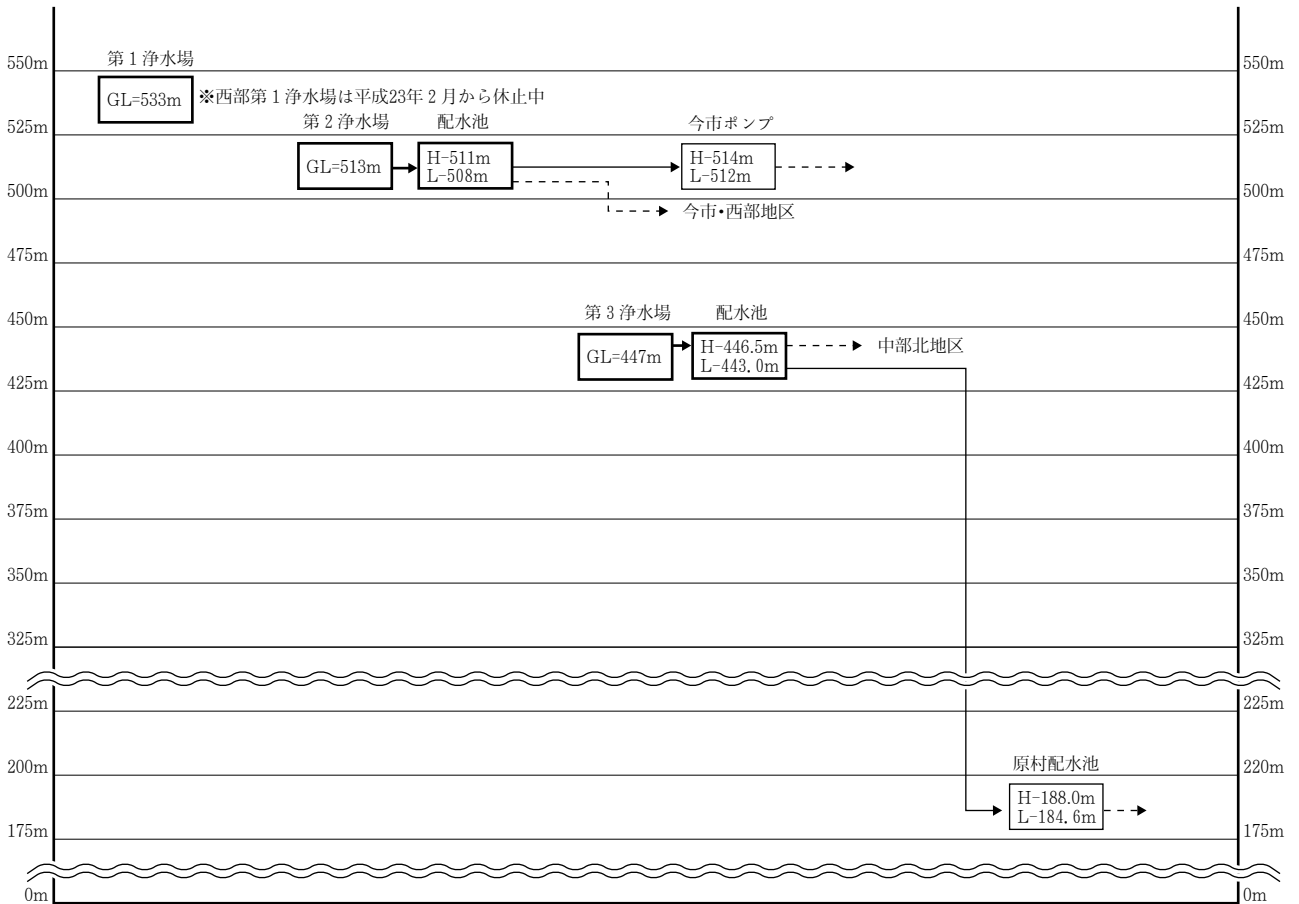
550m
525m
500m
475m
450m
425m
400m
375m
350m
325m
225m
200m
175m
0m

第１浄水場
GL=533m
※西部第１浄水場は平成23年２月から休止中

第２浄水場
GL=513m
配水池
H-511m
L-508m
今市ポンプ
H-514m
L-512m
今市•西部地区

第３浄水場
GL=447m
配水池
H-446.5m
L-443.0m
中部北地区

原村配水池
H-188.0m
L-184.6m

550m
525m
500m
475m
450m
425m
400m
375m
350m
325m
225m
220m
175m
0m